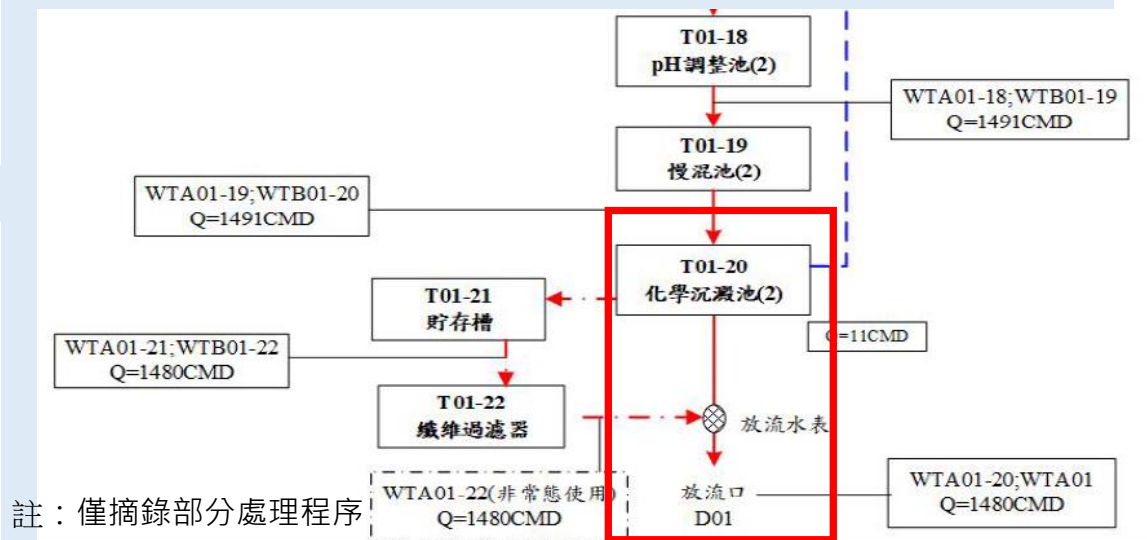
T01-18
pH調整池(2)

WTA01-18;WTB01-19
Q=1491CMD

T01-19
慢混池(2)

WTA01-19;WTB01-20
Q=1491CMD

T01-20
化學沉澱池(2)

T01-21
貯存槽

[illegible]=11CMD

WTA01-21;WTB01-22
Q=1480CMD

T01-22
纖維過濾器

放流水表

WTA01-22(非常態使用)
Q=1480CMD

放流口
D01

WTA01-20;WTA01
Q=1480CMD

註：僅摘錄部分處理程序